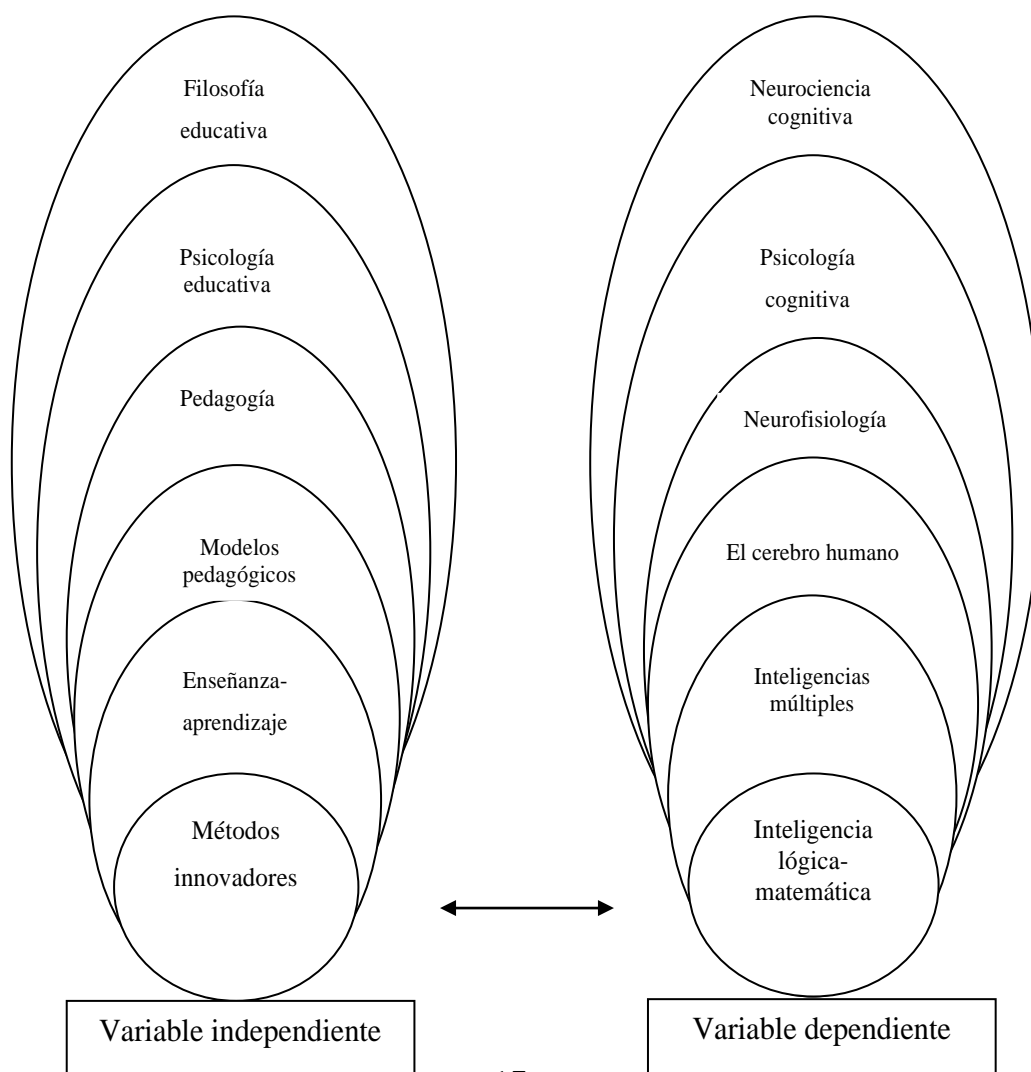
Filosofía educativa

Psicología educativa

Pedagogía

Modelos pedagógicos

Enseñanza-aprendizaje

Métodos innovadores

Neurociencia cognitiva

Psicología cognitiva

Neurofisiología

El cerebro humano

Inteligencias múltiples

Inteligencia lógica-matemática

Variable independiente

Variable dependiente

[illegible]